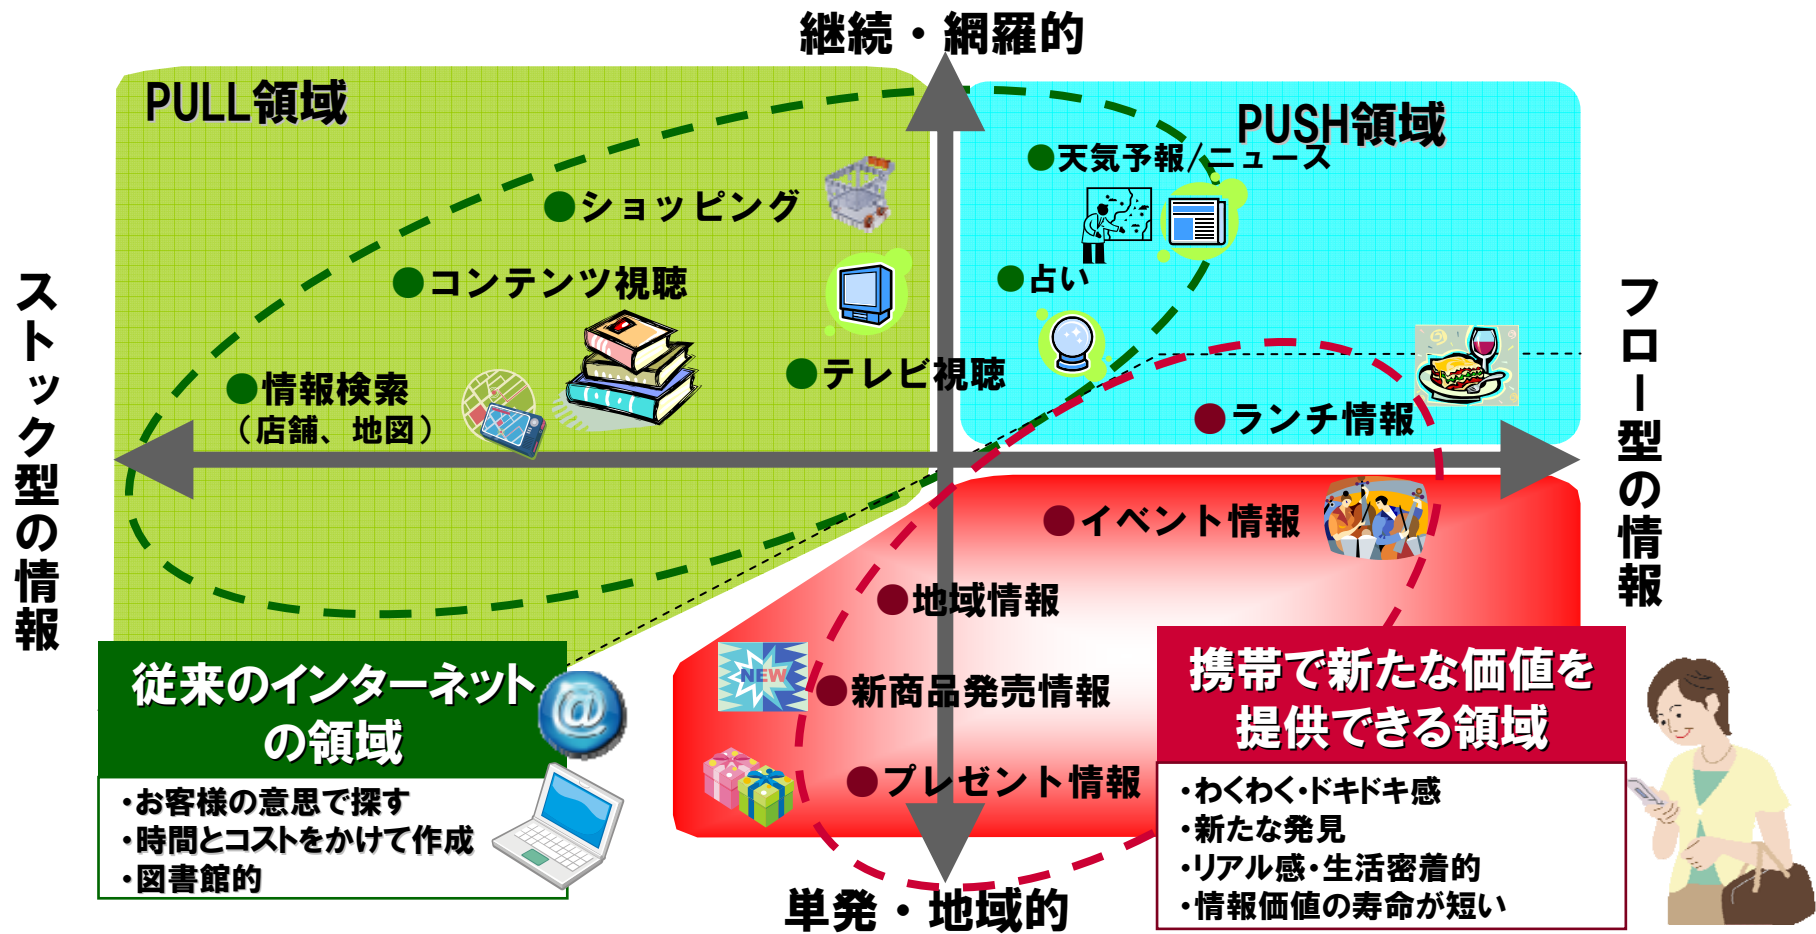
継続・網羅的

PULL領域

PUSH領域

●天気予報/ニュース

●ショッピング

●コンテンツ視聴

●占い

●情報検索
（店舗、地図）

●テレビ視聴

●ランチ情報

ストック型の情報

フロー型の情報

●イベント情報

●地域情報

NEW

●新商品発売情報

●プレゼント情報

従来のインターネットの領域

・お客様の意思で探す
・時間とコストをかけて作成
・図書館的

携帯で新たな価値を提供できる領域

・わくわく・ドキドキ感
・新たな発見
・リアル感・生活密着的
・情報価値の寿命が短い

単発・地域的